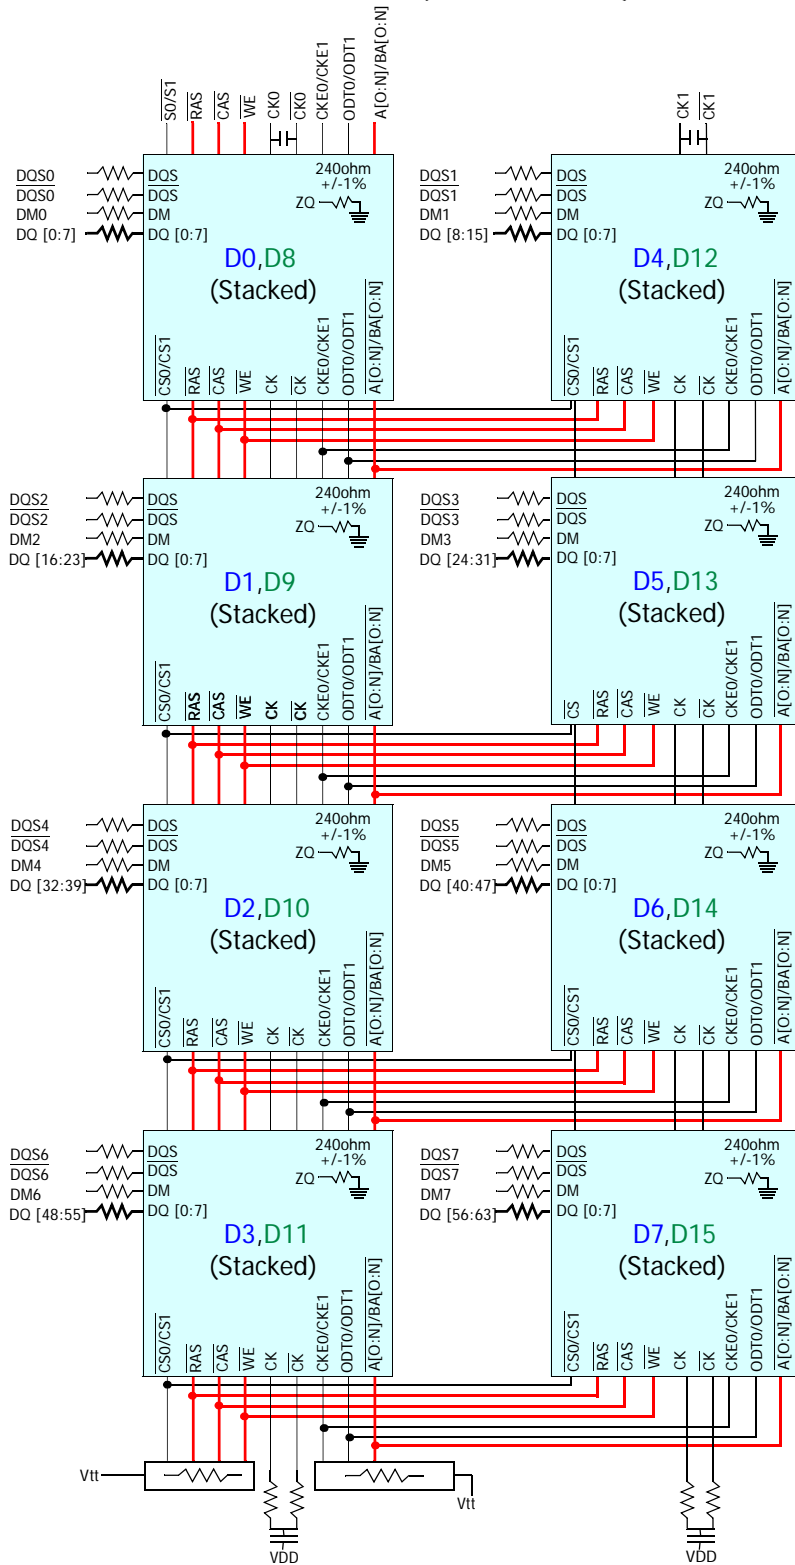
$\overline{S0}/\overline{S1}$ $\overline{RAS}$ $\overline{CAS}$ $\overline{WE}$ CK0 $\overline{CK0}$ CKE0/CKE1 ODT0/ODT1 A[O:N]/BA[O:N]

CK1 $\overline{CK1}$

DQS0
$\overline{DQS0}$
DM0
DQ [0:7]

DQS
$\overline{DQS}$
DM
DQ [0:7]

240ohm
+/-1%
ZQ

D0,D8
(Stacked)

$\overline{CS0}/\overline{CS1}$ $\overline{RAS}$ $\overline{CAS}$ $\overline{WE}$ CK $\overline{CK}$ CKE0/CKE1 ODT0/ODT1 A[O:N]/BA[O:N]

DQS1
$\overline{DQS1}$
DM1
DQ [8:15]

DQS
$\overline{DQS}$
DM
DQ [0:7]

240ohm
+/-1%
ZQ

D4,D12
(Stacked)

$\overline{CS0}/\overline{CS1}$ $\overline{RAS}$ $\overline{CAS}$ $\overline{WE}$ CK $\overline{CK}$ CKE0/CKE1 ODT0/ODT1 A[O:N]/BA[O:N]

DQS2
$\overline{DQS2}$
DM2
DQ [16:23]

DQS
$\overline{DQS}$
DM
DQ [0:7]

240ohm
+/-1%
ZQ

D1,D9
(Stacked)

$\overline{CS0}/\overline{CS1}$ $\overline{RAS}$ $\overline{CAS}$ $\overline{WE}$ CK $\overline{CK}$ CKE0/CKE1 ODT0/ODT1 A[O:N]/BA[O:N]

DQS3
$\overline{DQS3}$
DM3
DQ [24:31]

DQS
$\overline{DQS}$
DM
DQ [0:7]

240ohm
+/-1%
ZQ

D5,D13
(Stacked)

$\overline{CS}$ $\overline{RAS}$ $\overline{CAS}$ $\overline{WE}$ CK $\overline{CK}$ CKE0/CKE1 ODT0/ODT1 A[O:N]/BA[O:N]

DQS4
$\overline{DQS4}$
DM4
DQ [32:39]

DQS
$\overline{DQS}$
DM
DQ [0:7]

240ohm
+/-1%
ZQ

D2,D10
(Stacked)

$\overline{CS0}/\overline{CS1}$ $\overline{RAS}$ $\overline{CAS}$ $\overline{WE}$ CK $\overline{CK}$ CKE0/CKE1 ODT0/ODT1 A[O:N]/BA[O:N]

DQS5
$\overline{DQS5}$
DM5
DQ [40:47]

DQS
$\overline{DQS}$
DM
DQ [0:7]

240ohm
+/-1%
ZQ

D6,D14
(Stacked)

$\overline{CS0}/\overline{CS1}$ $\overline{RAS}$ $\overline{CAS}$ $\overline{WE}$ CK $\overline{CK}$ CKE0/CKE1 ODT0/ODT1 A[O:N]/BA[O:N]

DQS6
$\overline{DQS6}$
DM6
DQ [48:55]

DQS
$\overline{DQS}$
DM
DQ [0:7]

240ohm
+/-1%
ZQ

D3,D11
(Stacked)

$\overline{CS0}/\overline{CS1}$ $\overline{RAS}$ $\overline{CAS}$ $\overline{WE}$ CK $\overline{CK}$ CKE0/CKE1 ODT0/ODT1 A[O:N]/BA[O:N]

DQS7
$\overline{DQS7}$
DM7
DQ [56:63]

DQS
$\overline{DQS}$
DM
DQ [0:7]

240ohm
+/-1%
ZQ

D7,D15
(Stacked)

$\overline{CS0}/\overline{CS1}$ $\overline{RAS}$ $\overline{CAS}$ $\overline{WE}$ CK $\overline{CK}$ CKE0/CKE1 ODT0/ODT1 A[O:N]/BA[O:N]

Vtt
Vtt
VDD
VDD